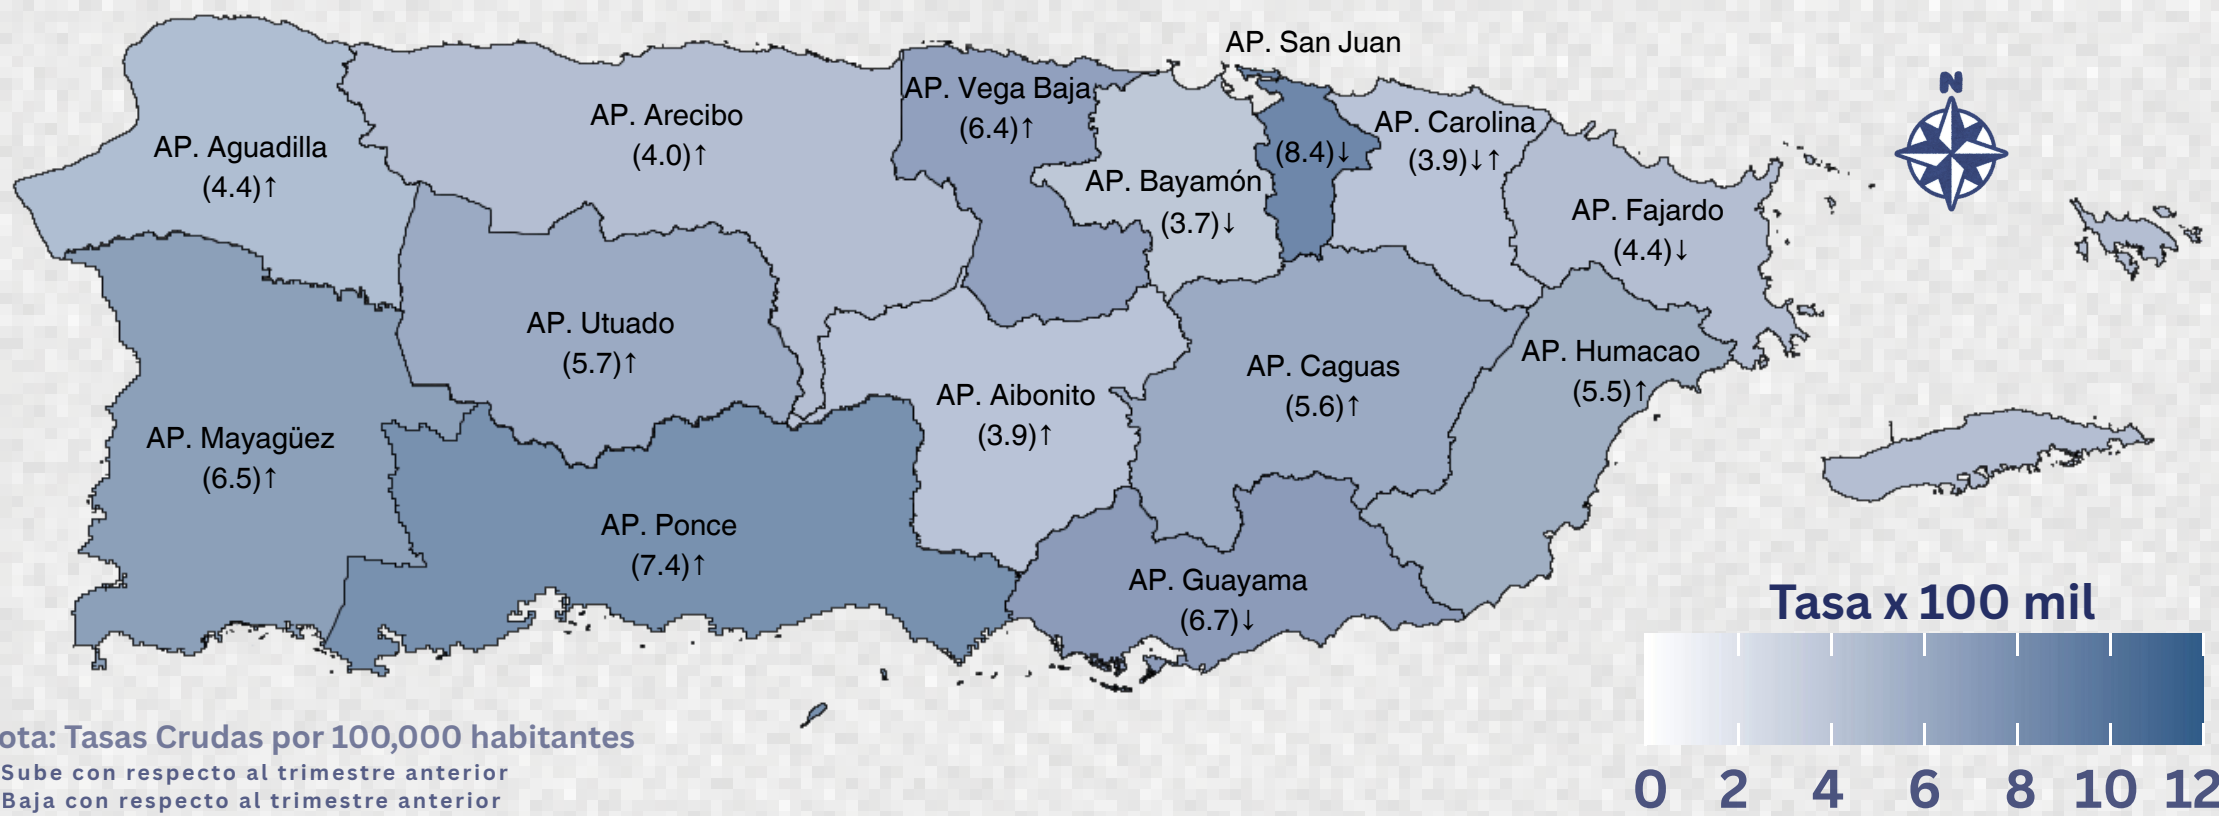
AP. San Juan

AP. Vega Baja
(6.4)↑

AP. Arecibo
(4.0)↑

AP. Aguadilla
(4.4)↑

(8.4)↓

AP. Carolina
(3.9)↓↑

AP. Bayamón
(3.7)↓

AP. Fajardo
(4.4)↓

AP. Utuado
(5.7)↑

AP. Caguas
(5.6)↑

AP. Humacao
(5.5)↑

AP. Aibonito
(3.9)↑

AP. Mayagüez
(6.5)↑

AP. Ponce
(7.4)↑

AP. Guayama
(6.7)↓

N

Tasa x 100 mil

0 2 4 6 8 10 12

ota: Tasas Crudas por 100,000 habitantes
Sube con respecto al trimestre anterior
Baja con respecto al trimestre anterior